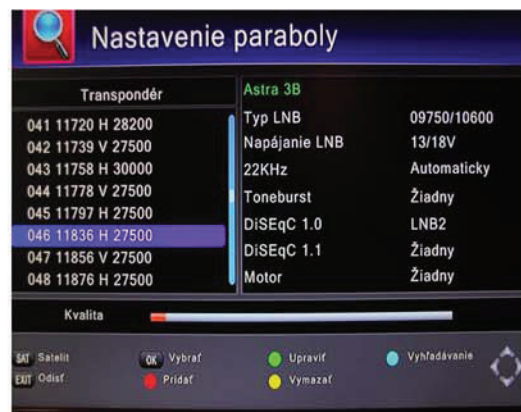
Nastavenie paraboly

Transpondér

041 11720 H 28200
042 11739 V 27500
043 11758 H 30000
044 11778 V 27500
045 11797 H 27500
046 11836 H 27500
047 11856 V 27500
048 11876 H 27500

Astra 3B

| | |
|---|---|
| Typ LNB | 09750/10600 |
| Napájanie LNB | 13/18V |
| 22KHz | Automaticky |
| Toneburst | Žiadny |
| DiSEqC 1.0 | LNB2 |
| DiSEqC 1.1 | Žiadny |
| Motor | Žiadny |

Kvalita

SAT Satelit
EXIT Odísť
OK Vybrať
Pridať
Upraviť
Vymazať
Vyhľadávanie